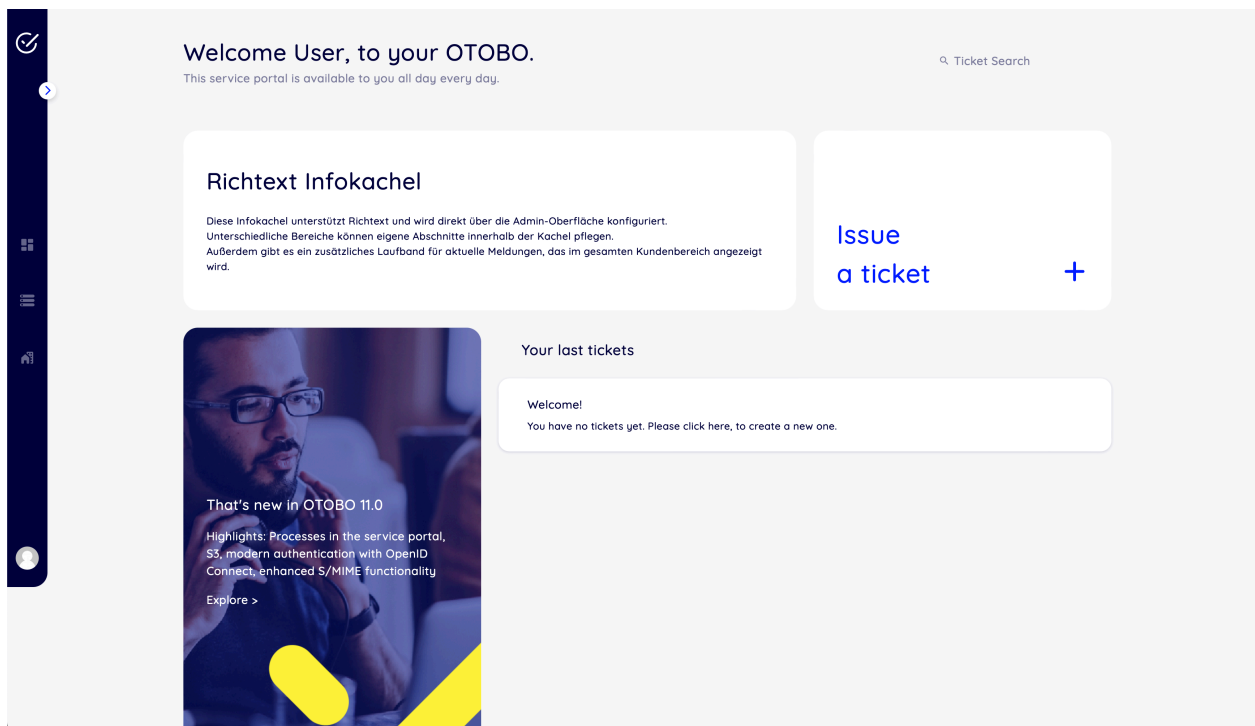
Welcome User, to your OTOBO.
This service portal is available to you all day every day.

Ticket Search

Richtext Infokachel

Diese Infokachel unterstützt Richtext und wird direkt über die Admin-Oberfläche konfiguriert.
Unterschiedliche Bereiche können eigene Abschnitte innerhalb der Kachel pflegen.
Außerdem gibt es ein zusätzliches Laufband für aktuelle Meldungen, das im gesamten Kundenbereich angezeigt wird.

Issue
a ticket
+

That's new in OTOBO 11.0

Highlights: Processes in the service portal, S3, modern authentication with OpenID Connect, enhanced S/MIME functionality

Explore >

Your last tickets

Welcome!
You have no tickets yet. Please click here, to create a new one.